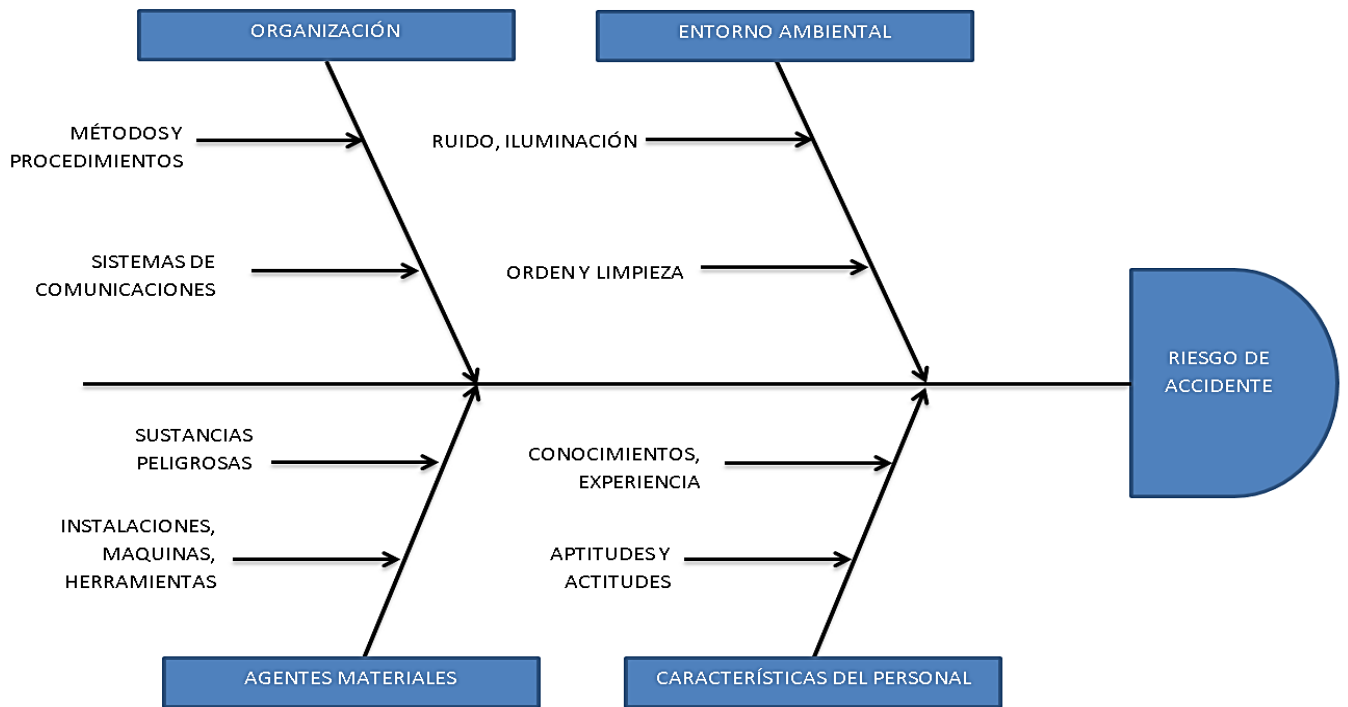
ORGANIZACIÓN

ENTORNO AMBIENTAL

MÉTODOS Y PROCEDIMIENTOS

RUIDO, ILUMINACIÓN

SISTEMAS DE COMUNICACIONES

ORDEN Y LIMPIEZA

RIESGO DE ACCIDENTE

SUSTANCIAS PELIGROSAS

CONOCIMIENTOS, EXPERIENCIA

INSTALACIONES, MAQUINAS, HERRAMIENTAS

APTITUDES Y ACTITUDES

AGENTES MATERIALES

CARACTERÍSTICAS DEL PERSONAL